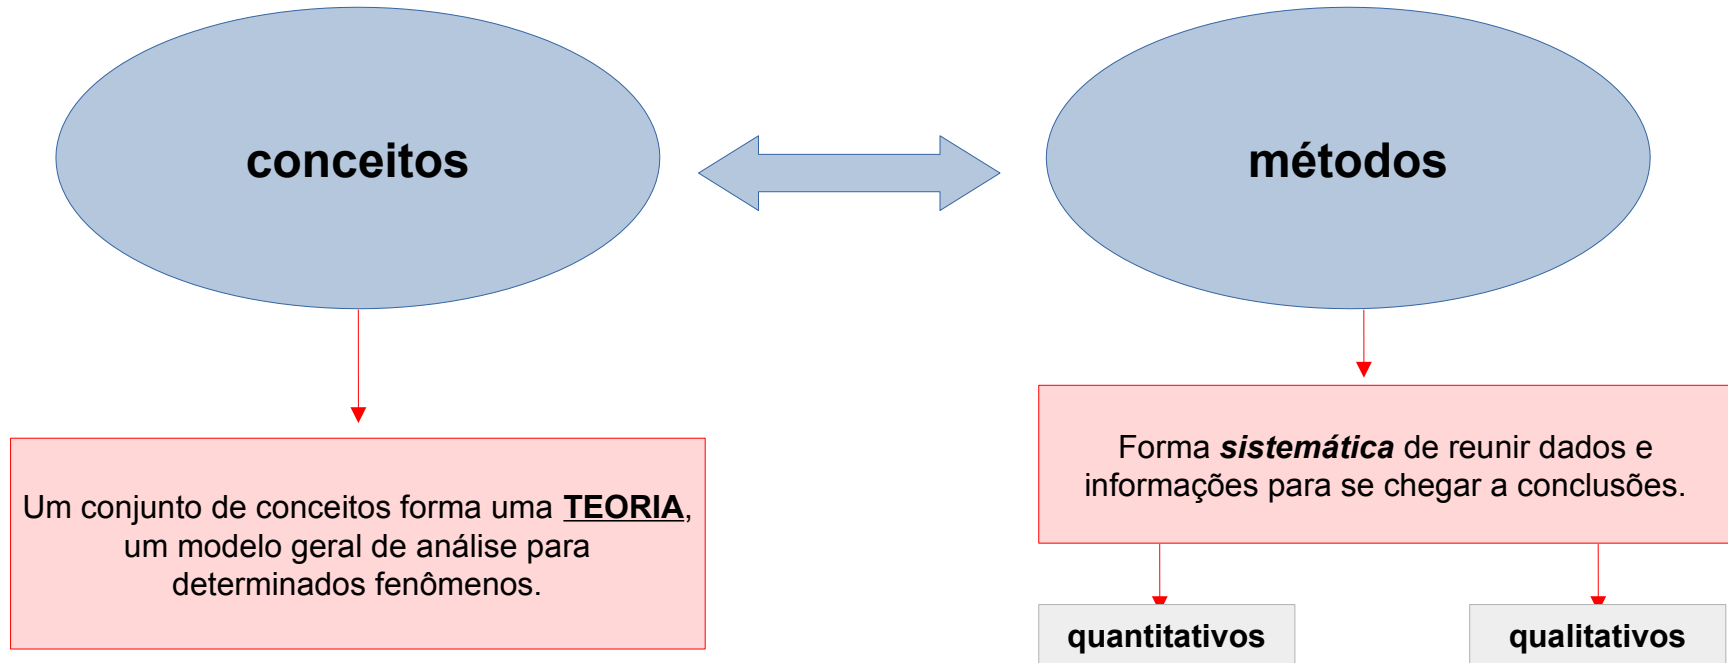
conceitos

métodos

Um conjunto de conceitos forma uma TEORIA, um modelo geral de análise para determinados fenômenos.

Forma sistemática de reunir dados e informações para se chegar a conclusões.

quantitativos

qualitativos